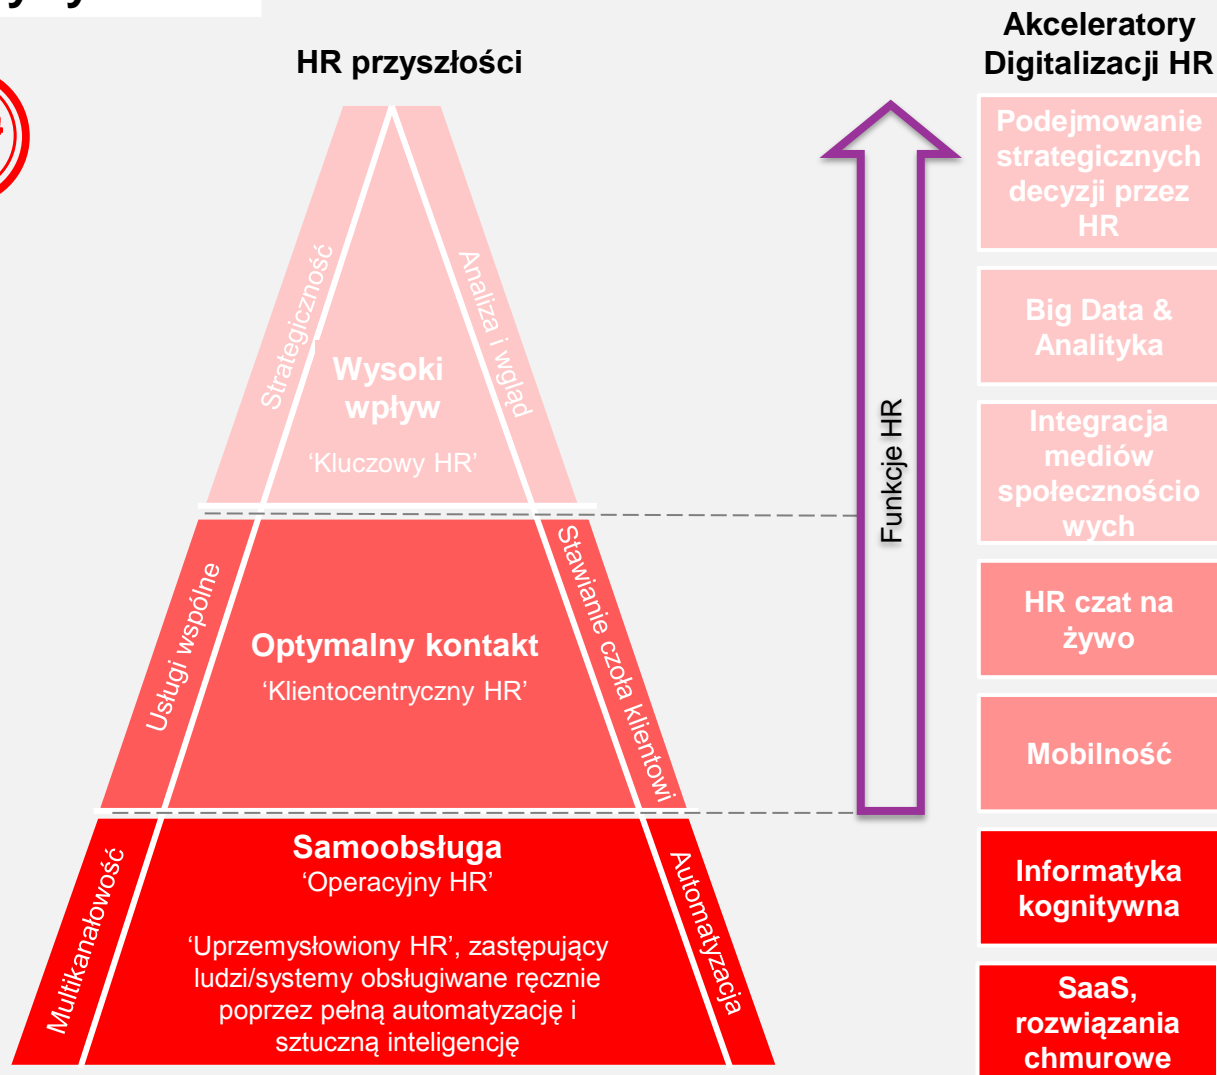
HR przyszłości

Akceleratory Digitalizacji HR

Strategiczność

Analiza i wgląd

Wysoki wpływ
'Kluczowy HR'

Usługi wspólne

Stawianie czoła klientowi

Optymalny kontakt
'Klientocentryczny HR'

Multikanałowość

Automatyzacja

Samoobsługa
'Operacyjny HR'

'Uprzemysłowiony HR', zastępujący ludzi/systemy obsługiwane ręcznie poprzez pełną automatyzację i sztuczną inteligencję

Funkcje HR

Podejmowanie strategicznych decyzji przez HR

Big Data & Analityka

Integracja mediów społecznościowych

HR czat na żywo

Mobilność

Informatyka kognitywna

SaaS, rozwiązania chmurowe